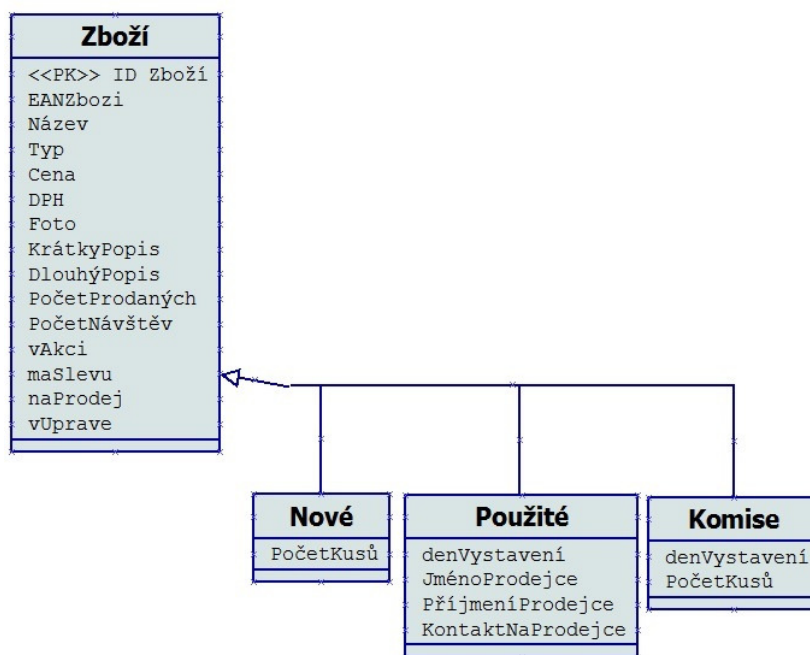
Zboží

<<PK>> ID Zboží
EANZbozi
Název
Typ
Cena
DPH
Foto
KrátkyPopis
DlouhýPopis
PočetProdaných
PočetNávštěv
vAkci
maSlevu
naProdej
vUprave

Nové

PočetKusů

Použité

denVystavení
JménoProdejce
PříjmeníProdejce
KontaktNaProdejce

Komise

denVystavení
PočetKusů